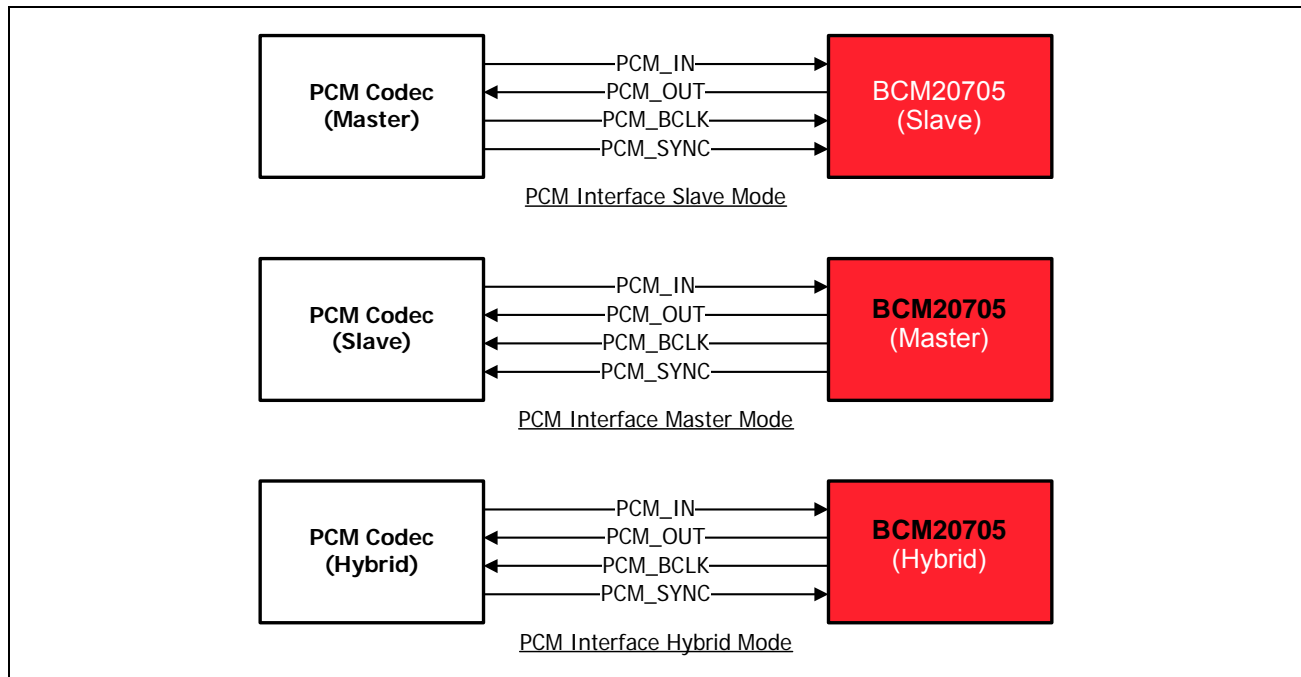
PCM Codec
(Master)

PCM_IN
PCM_OUT
PCM_BCLK
PCM_SYNC

BCM20705
(Slave)

PCM Interface Slave Mode

PCM Codec
(Slave)

PCM_IN
PCM_OUT
PCM_BCLK
PCM_SYNC

BCM20705
(Master)

PCM Interface Master Mode

PCM Codec
(Hybrid)

PCM_IN
PCM_OUT
PCM_BCLK
PCM_SYNC

BCM20705
(Hybrid)

PCM Interface Hybrid Mode